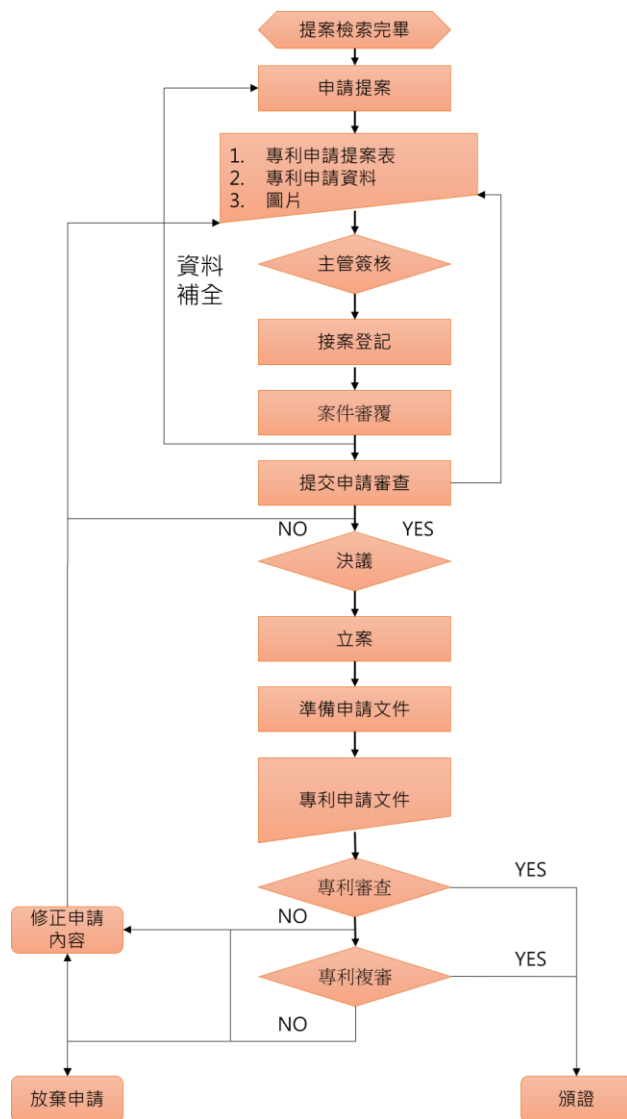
提案檢索完畢

申請提案

1. 專利申請提案表
2. 專利申請資料
3. 圖片

資料補全

主管簽核

接案登記

案件審覆

提交申請審查

NO

YES

決議

立案

準備申請文件

專利申請文件

專利審查

YES

NO

修正申請內容

專利複審

YES

NO

放棄申請

頒證